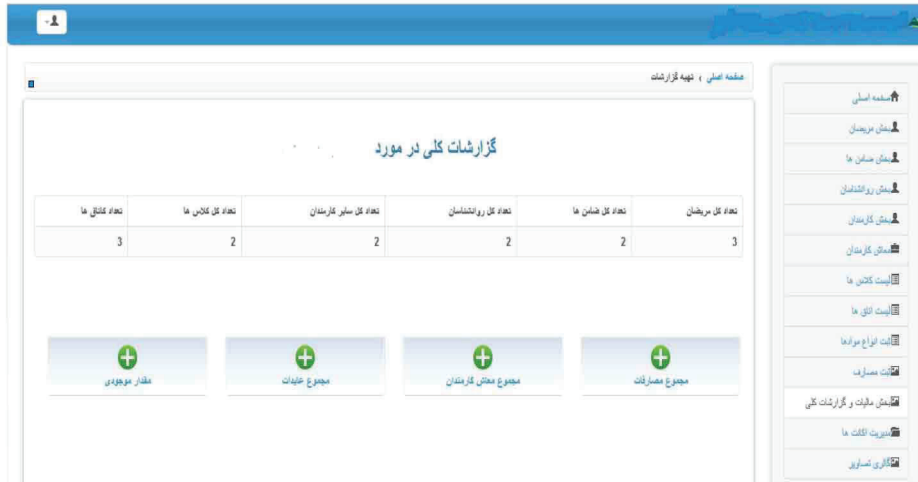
صفحه اصلی › تهیه گزارشات

گزارشات کلی در مورد

| تعداد کل اتاق ها | تعداد کل کلاس ها | تعداد کل سایر کارمندان | تعداد کل روانشناسان | تعداد کل ضامن ها | تعداد کل مریضان |
|---|---|---|---|---|---|
| 3 | 2 | 2 | 2 | 2 | 3 |

مقدار موجودی

مجموع عایدات

مجموع معاش کارمندان

مجموع مصارفات

صفحه اصلی
بخش مریضان
بخش ضامن ها
بخش روانشناسان
بخش کارمندان
معاش کارمندان
لیست کلاس ها
لیست اتاق ها
ثبت انواع مواد ها
ثبت مصارف
بخش مالیات و گزارشات کلی
مدیریت اکانت ها
گالری تصاویر